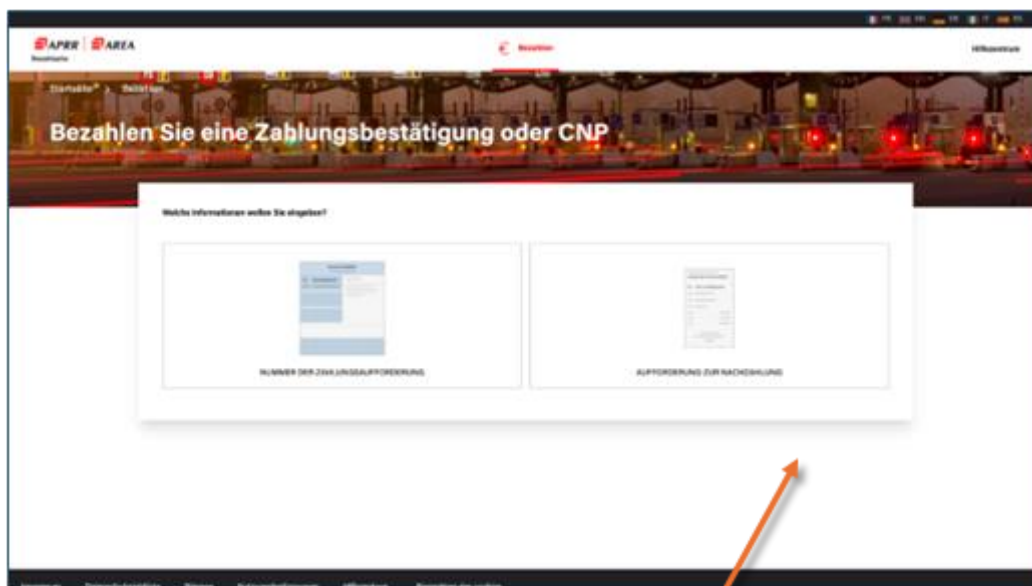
APRR | AREA

Bezahlen

Hilfezentrum

Startseite > Bezahlen

Bezahlen Sie eine Zahlungsbestätigung oder CNP

Welche Informationen wollen Sie eingeben?

NUMMER DER ZAHLUNGSAUFFORDERUNG

AUFFORDERUNG ZUR NACHZAHLUNG

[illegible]